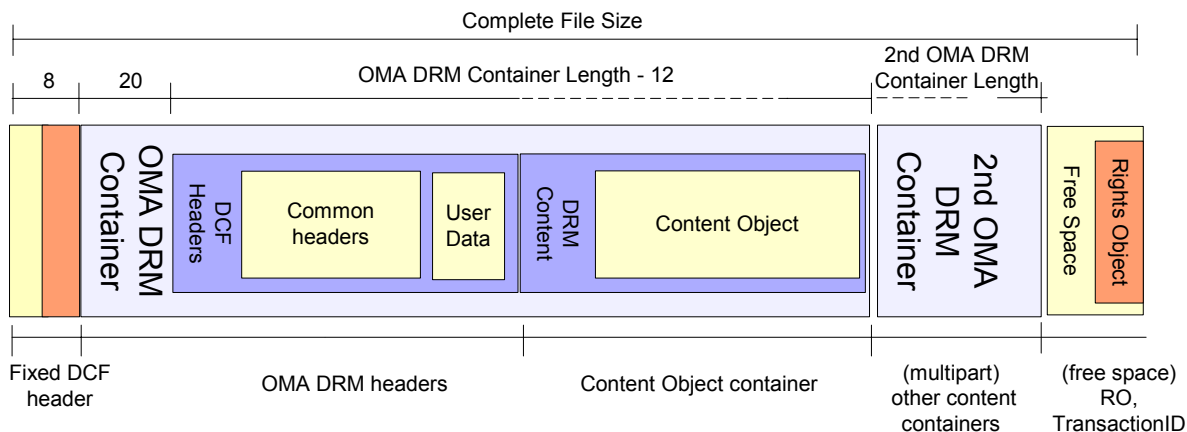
Complete File Size

8

20

OMA DRM Container Length - 12

2nd OMA DRM Container Length

OMA DRM Container

DCF Headers

Common headers

User Data

DRM Content

Content Object

2nd OMA DRM Container

Free Space

Rights Object

Fixed DCF header

OMA DRM headers

Content Object container

(multipart) other content containers

(free space) RO, TransactionID